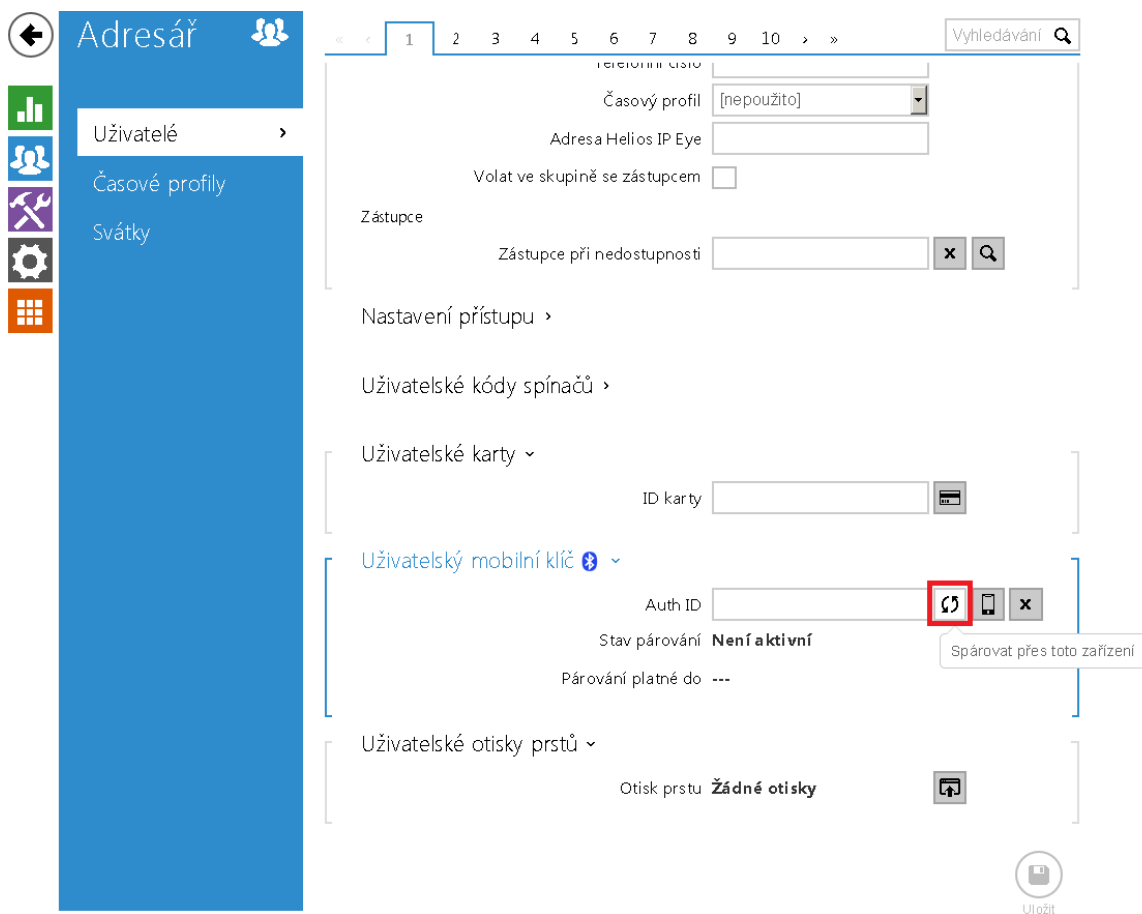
Adresář

Uživatelé ›
Časové profily
Svátky

« ‹ 1 2 3 4 5 6 7 8 9 10 › »

Vyhledávání

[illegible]

Časový profil [nepoužito]

Adresa Helios IP Eye

Volat ve skupině se zástupcem

Zástupce

Zástupce při nedostupnosti

Nastavení přístupu ›

Uživatelské kódy spínačů ›

Uživatelské karty ˅

ID karty

Uživatelský mobilní klíč ˅

Auth ID

Spárovat přes toto zařízení

Stav párování **Není aktivní**

Párování platné do ---

Uživatelské otisky prstů ˅

Otisk prstu **Žádné otisky**

Uložit